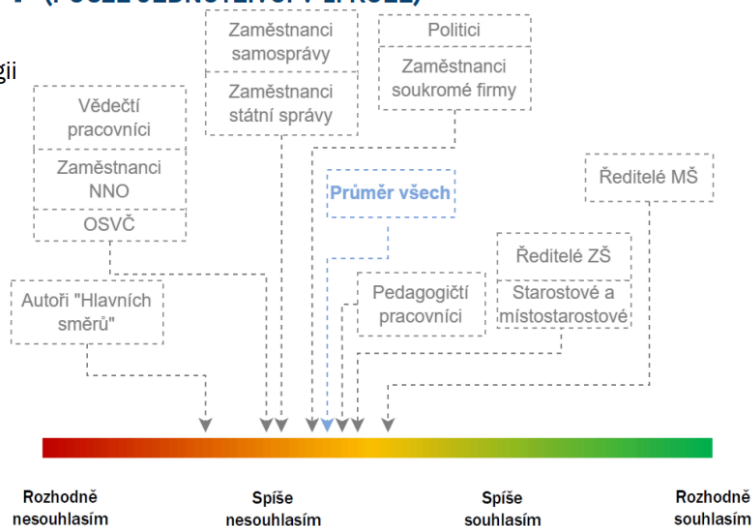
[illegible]
gii

Zaměstnanci samosprávy
Zaměstnanci státní správy

Politici
Zaměstnanci soukromé firmy

Vědečtí pracovníci
Zaměstnanci NNO
OSVČ

Průměr všech

Ředitelé MŠ

Ředitelé ZŠ
Starostové a místostarostové

Autoři "Hlavních směrů"

Pedagogičtí pracovníci

Rozhodně nesouhlasím
Spíše nesouhlasím
Spíše souhlasím
Rozhodně souhlasím